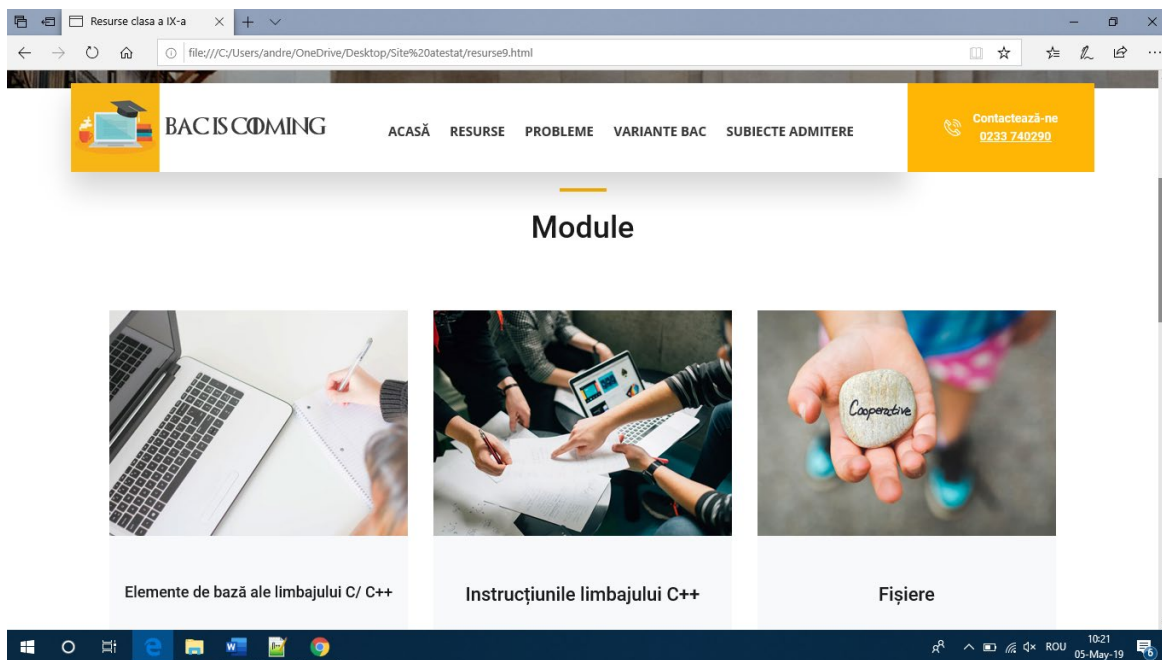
Resurse clasa a IX-a

file:///C:/Users/andre/OneDrive/Desktop/Site%20atestat/resurse9.html

BAC IS COMING

ACASĂ RESURSE PROBLEME VARIANTE BAC SUBIECTE ADMITERE

Contactează-ne
0233 740290

Module

Cooperative

Elemente de bază ale limbajului C/ C++

Instrucțiunile limbajului C++

Fișiere

ROU 10:21 05-May-19